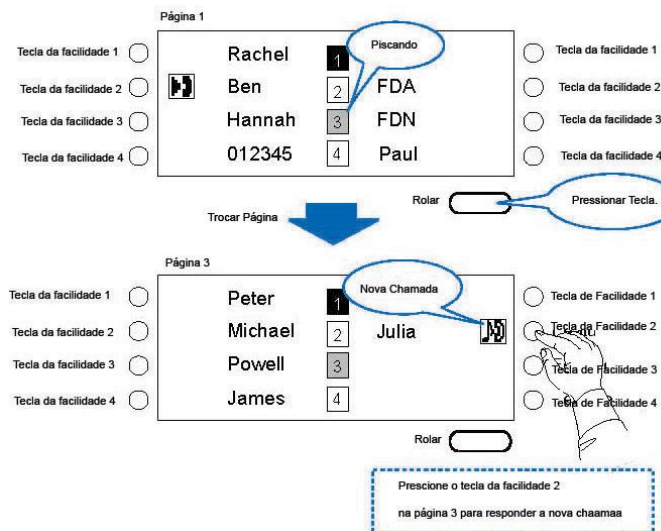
Página 1

Tecla da facilidade 1
Tecla da facilidade 2
Tecla da facilidade 3
Tecla da facilidade 4

Rachel 1
Ben 2 FDA
Hannah 3 FDN
012345 4 Paul

Piscando

Tecla da facilidade 1
Tecla da facilidade 2
Tecla da facilidade 3
Tecla da facilidade 4

Rolar

Pressionar Tecla.

Trocar Página

Página 3

Tecla da facilidade 1
Tecla da facilidade 2
Tecla da facilidade 3
Tecla da facilidade 4

Peter 1
Michael 2 Julia
Powell 3
James 4

Nova Chamada

Tecla de Facilidade 1
Tecla de Facilidade 2
Tecla de Facilidade 3
Tecla de Facilidade 4

Rolar

Prescione o tecla da facilidade 2
na página 3 para responder a nova chaamaa